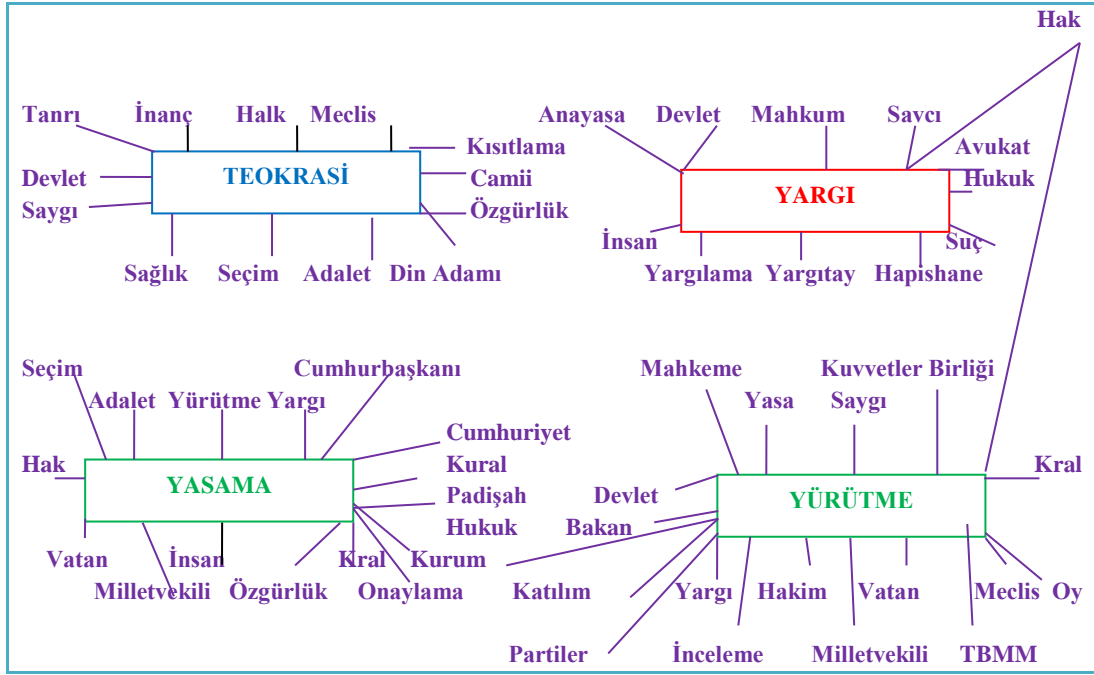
Hak

Tanrı İnanç Halk Meclis
Kısıtlama
Devlet
TEOKRASİ
Camii
Saygı
Özgürlük
Sağlık Seçim Adalet Din Adamı

Anayasa Devlet Mahkum Savcı
Avukat
Hukuk
YARGI
İnsan
Suç
Yargılama Yargıtay Hapishane

Seçim
Cumhurbaşkanı
Adalet Yürütme Yargı
Cumhuriyet
Hak
Kural
YASAMA
Padişah
Hukuk
Vatan İnsan Kral Kurum
Milletvekili Özgürlük Onaylama

Mahkeme
Kuvvetler Birliği
Yasa Saygı
Kral
Devlet
YÜRÜTME
Bakan
Katılım Yargı Hakim Vatan Meclis Oy
Partiler İnceleme Milletvekili TBMM